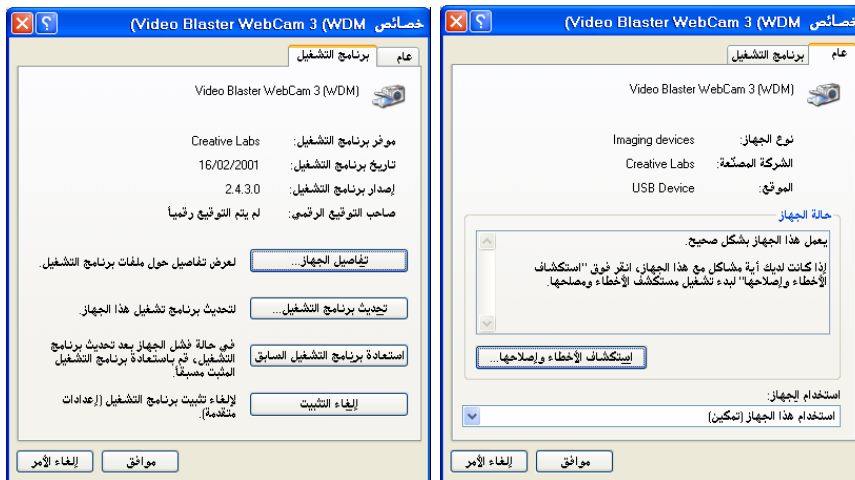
خصائص Video Blaster WebCam 3 (WDM)

عام | برنامج التشغيل

Video Blaster WebCam 3 (WDM)

موفر برنامج التشغيل: Creative Labs

تاريخ برنامج التشغيل: 16/02/2001

إصدار برنامج التشغيل: 2.4.3.0

صاحب التوقيع الرقمي: لم يتم التوقيع رقمياً

تفاصيل الجهاز... لعرض تفاصيل حول ملفات برنامج التشغيل.

تحديث برنامج التشغيل... لتحديث برنامج تشغيل هذا الجهاز.

استعادة برنامج التشغيل السابق في حالة فشل الجهاز بعد تحديث برنامج التشغيل، قم باستعادة برنامج التشغيل المثبت مسبقاً.

إلغاء التثبيت لإلغاء تثبيت برنامج التشغيل (إعدادات متقدمة).

موافق | إلغاء الأمر

خصائص Video Blaster WebCam 3 (WDM)

عام | برنامج التشغيل

Video Blaster WebCam 3 (WDM)

نوع الجهاز: Imaging devices

الشركة المصنّعة: Creative Labs

الموقع: USB Device

حالة الجهاز

يعمل هذا الجهاز بشكل صحيح.

إذا كانت لديك أية مشاكل مع هذا الجهاز، انقر فوق "استكشاف الأخطاء وإصلاحها" لبدء تشغيل مستكشف الأخطاء ومصلحها.

استكشاف الأخطاء وإصلاحها...

استخدام الجهاز:

استخدام هذا الجهاز (تمكين)

موافق | إلغاء الأمر